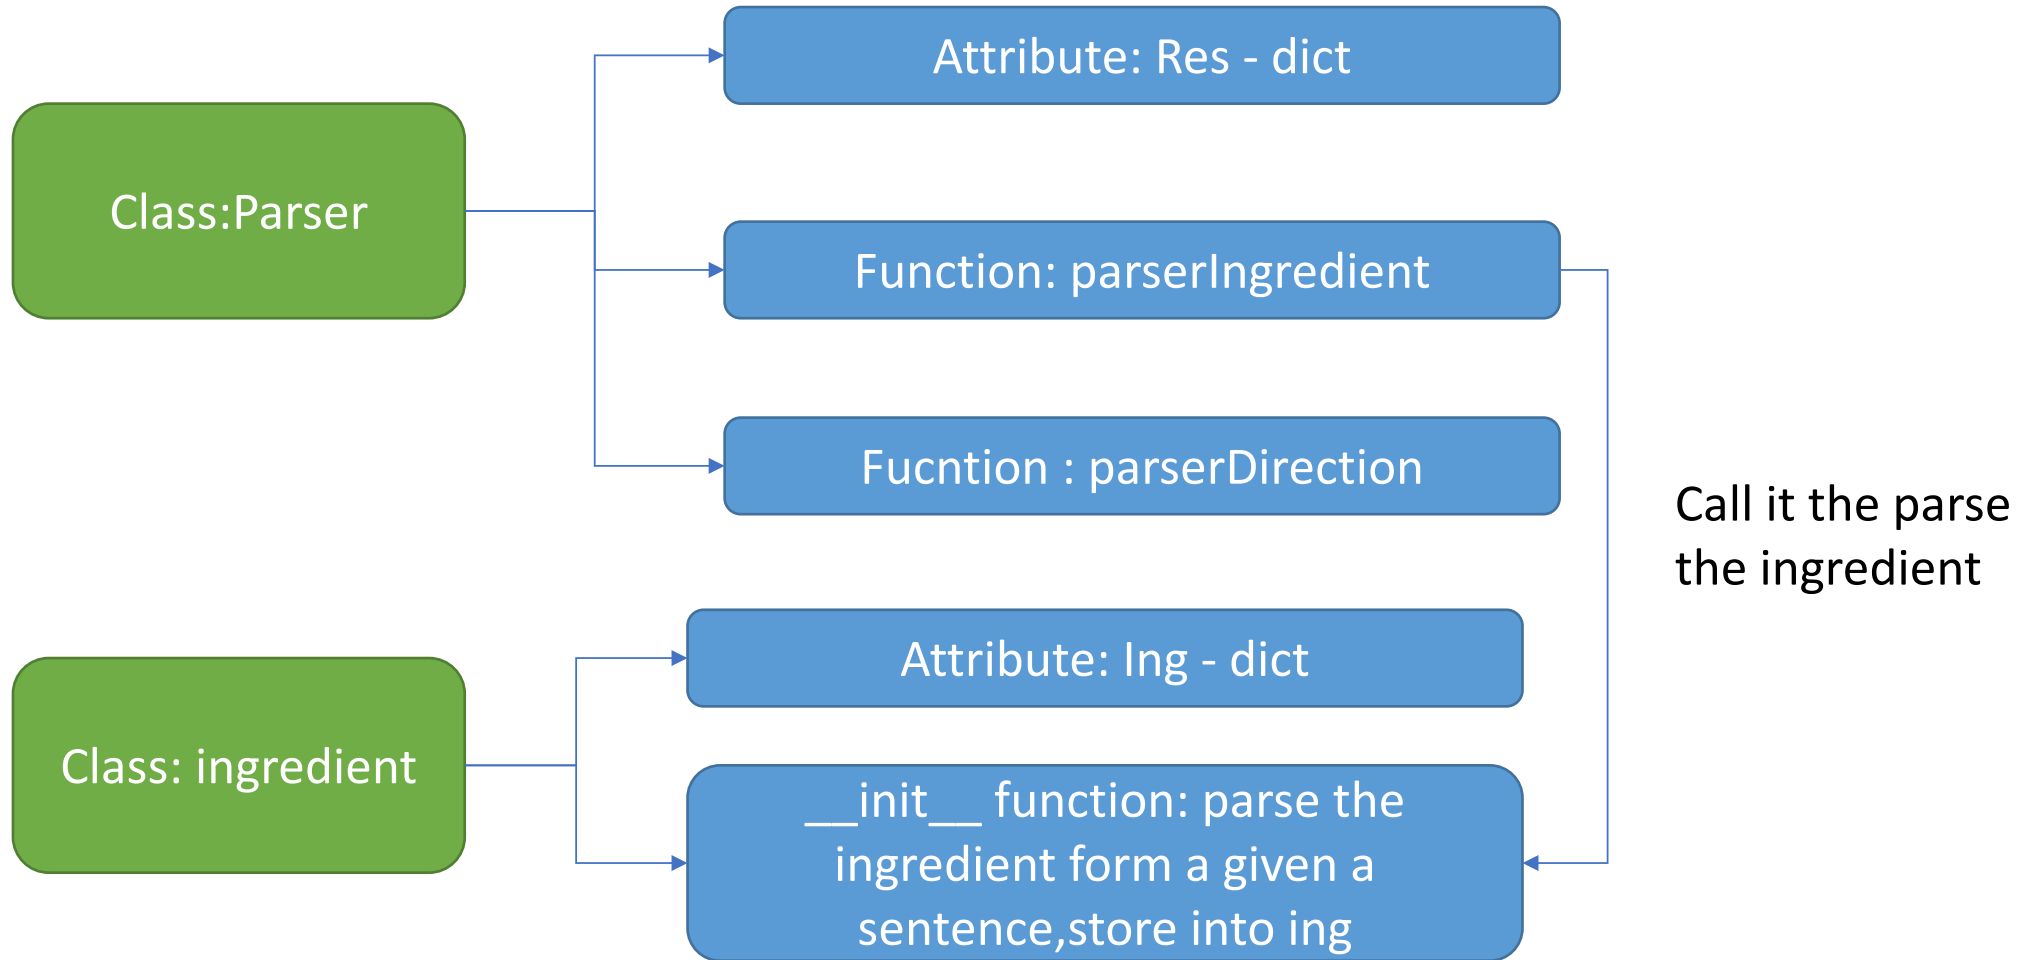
Class:Parser

Attribute: Res - dict

Function: parserIngredient

Fucntion : parserDirection

Call it the parse the ingredient

Class: ingredient

Attribute: Ing - dict

\_\_init\_\_ function: parse the ingredient form a given a sentence,store into ing